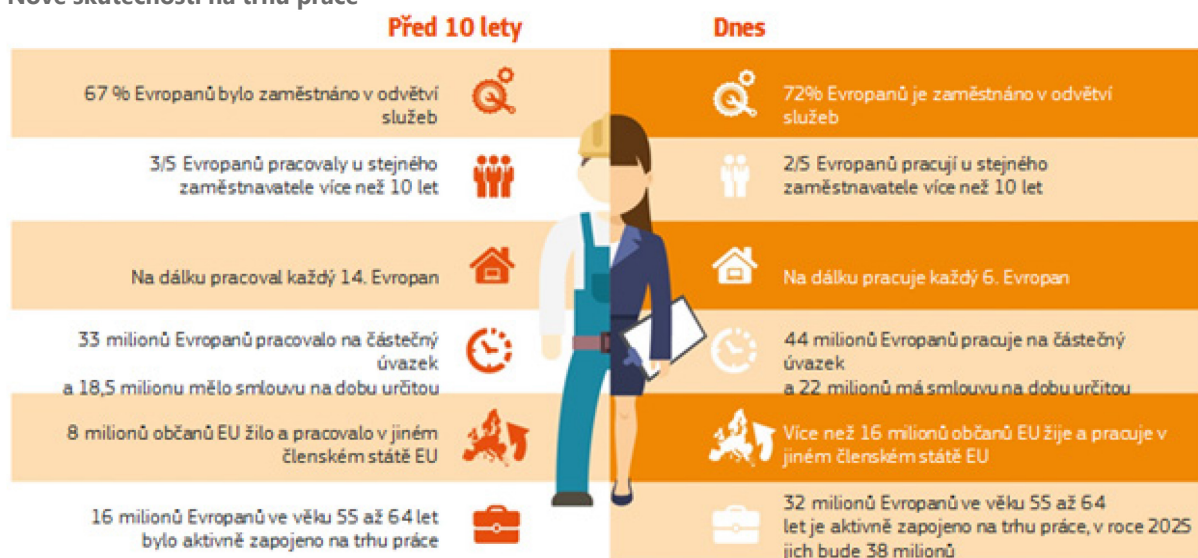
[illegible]

Před 10 lety

Dnes

67 % Evropanů bylo zaměstnáno v odvětví služeb

72% Evropanů je zaměstnáno v odvětví služeb

3/5 Evropanů pracovaly u stejného zaměstnavatele více než 10 let

2/5 Evropanů pracují u stejného zaměstnavatele více než 10 let

Na dálku pracoval každý 14. Evropan

Na dálku pracuje každý 6. Evropan

33 milionů Evropanů pracovalo na částečný úvazek a 18,5 milionu mělo smlouvu na dobu určitou

44 milionů Evropanů pracuje na částečný úvazek a 22 milionů má smlouvu na dobu určitou

8 milionů občanů EU žilo a pracovalo v jiném členském státě EU

Více než 16 milionů občanů EU žije a pracuje v jiném členském státě EU

16 milionů Evropanů ve věku 55 až 64 let bylo aktivně zapojeno na trhu práce

32 milionů Evropanů ve věku 55 až 64 let je aktivně zapojeno na trhu práce, v roce 2025 jich bude 38 milionů